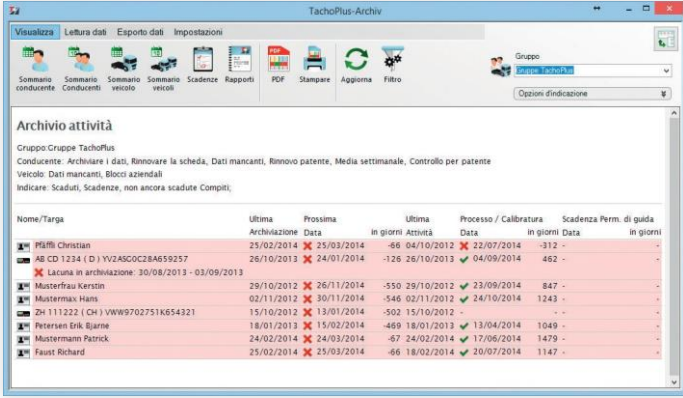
TachoPlus-Archiv

Visualizza | Lettura dati | Esporto dati | Impostazioni

Sommario conducente | Sommario Conducenti | Sommario veicolo | Sommario veicoli | Scadenze | Rapporti | PDF | Stampare | Aggiorna | Filtro

Gruppo
Gruppe TachoPlus
Opzioni d'indicazione

Archivio attività

Gruppo:Gruppe TachoPlus
Conducente: Archiviare i dati, Rinnovare la scheda, Dati mancanti, Rinnovo patente, Media settimanale, Controllo per patente
Veicolo: Dati mancanti, Blocci aziendali
Indicare: Scaduti, Scadenze, non ancora scadute Compiti;

| Nome/Targa | Ultima Archiviazione | Prossima Data | in giorni | Ultima Attività | Processo / Calibratura Data | in giorni | Scadenza Perm. di guida Data | in giorni |
|---|---|---|---|---|---|---|---|---|
| Pfäffli Christian | 25/02/2014 | 25/03/2014 | -66 | 04/10/2012 | 22/07/2014 | -312 | - | - |
| AB CD 1234 ( D ) YV2ASC0C28A659257 | 26/10/2013 | 24/01/2014 | -126 | 26/10/2013 | 04/09/2014 | 462 | - | - |
| Lacuna in archiviazione: 30/08/2013 - 03/09/2013 | | | | | | | | |
| Musterfrau Kerstin | 29/10/2012 | 26/11/2014 | -550 | 29/10/2012 | 23/09/2014 | 847 | - | - |
| Mustermax Hans | 02/11/2012 | 30/11/2014 | -546 | 02/11/2012 | 24/10/2014 | 1243 | - | - |
| ZH 111222 ( CH ) VWW9702751K654321 | 15/10/2012 | 13/01/2014 | -502 | 15/10/2012 | - | - | - | - |
| Petersen Erik Bjarne | 18/01/2013 | 15/02/2014 | -469 | 18/01/2013 | 13/04/2014 | 1049 | - | - |
| Mustermann Patrick | 24/02/2014 | 24/03/2014 | -67 | 24/02/2014 | 17/06/2014 | 1479 | - | - |
| Faust Richard | 25/02/2014 | 25/03/2014 | -66 | 18/02/2014 | 20/07/2014 | 1147 | - | - |